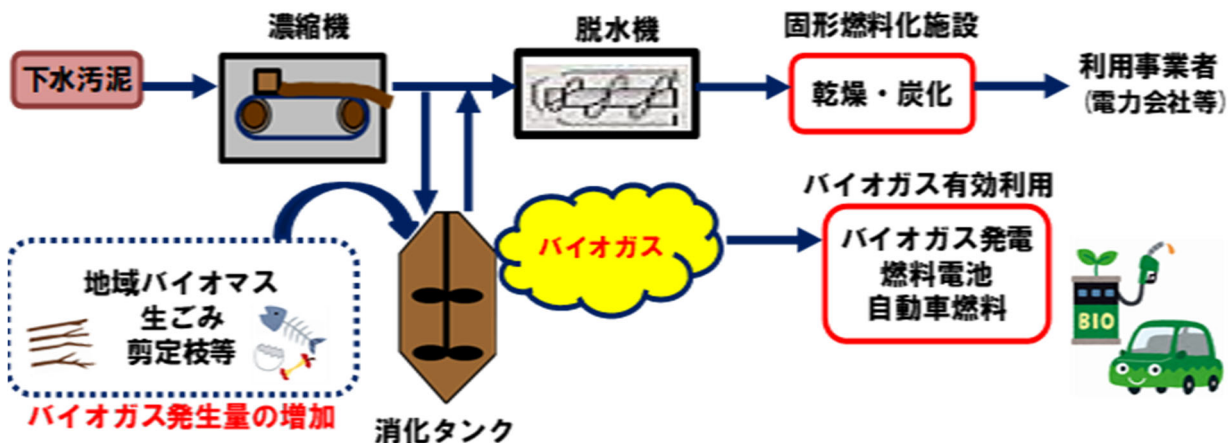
濃縮機

脱水機

固形燃料化施設

下水汚泥

乾燥・炭化

利用事業者
(電力会社等)

バイオガス有効利用

バイオガス

バイオガス発電
燃料電池
自動車燃料

地域バイオマス
生ごみ
剪定枝等

BIO

バイオガス発生量の増加

消化タンク